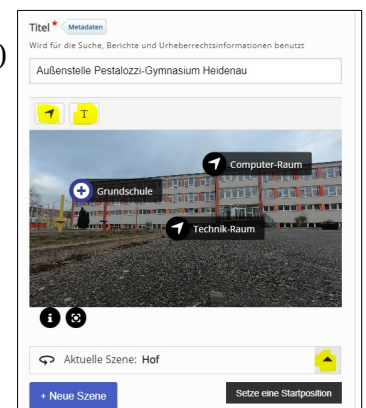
Titel * Metadaten

Wird für die Suche, Berichte und Urheberrechtsinformationen benutzt

Außenstelle Pestalozzi-Gymnasium Heidenau

T

Computer-Raum

Grundschule

Technik-Raum

Aktuelle Szene: Hof

+ Neue Szene

Setze eine Startposition